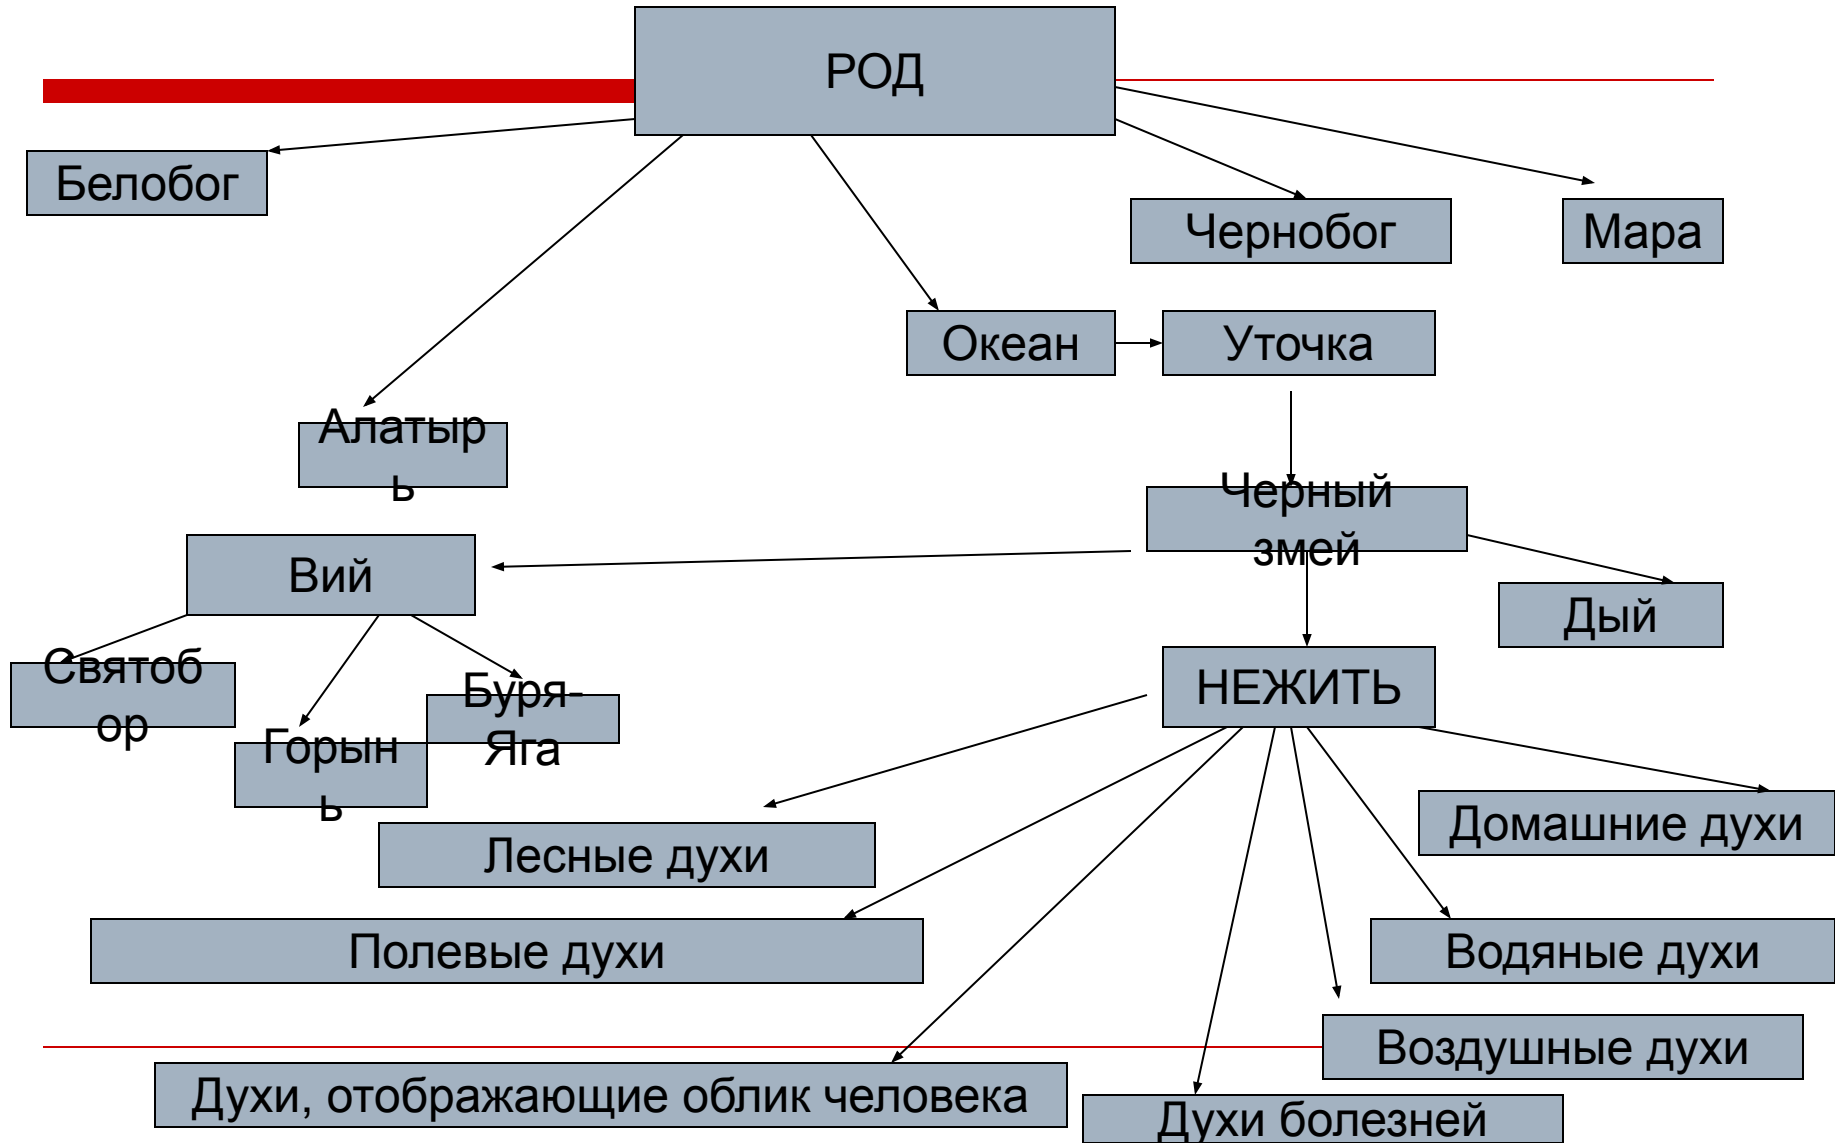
РОД

Белобог

Чернобог

Мара

Океан

Уточка

Алатырь

Черный змей

Вий

Дый

Святобор

Буря-Яга

Горынь

НЕЖИТЬ

Лесные духи

Домашние духи

Полевые духи

Водяные духи

Воздушные духи

Духи, отображающие облик человека

Духи болезней